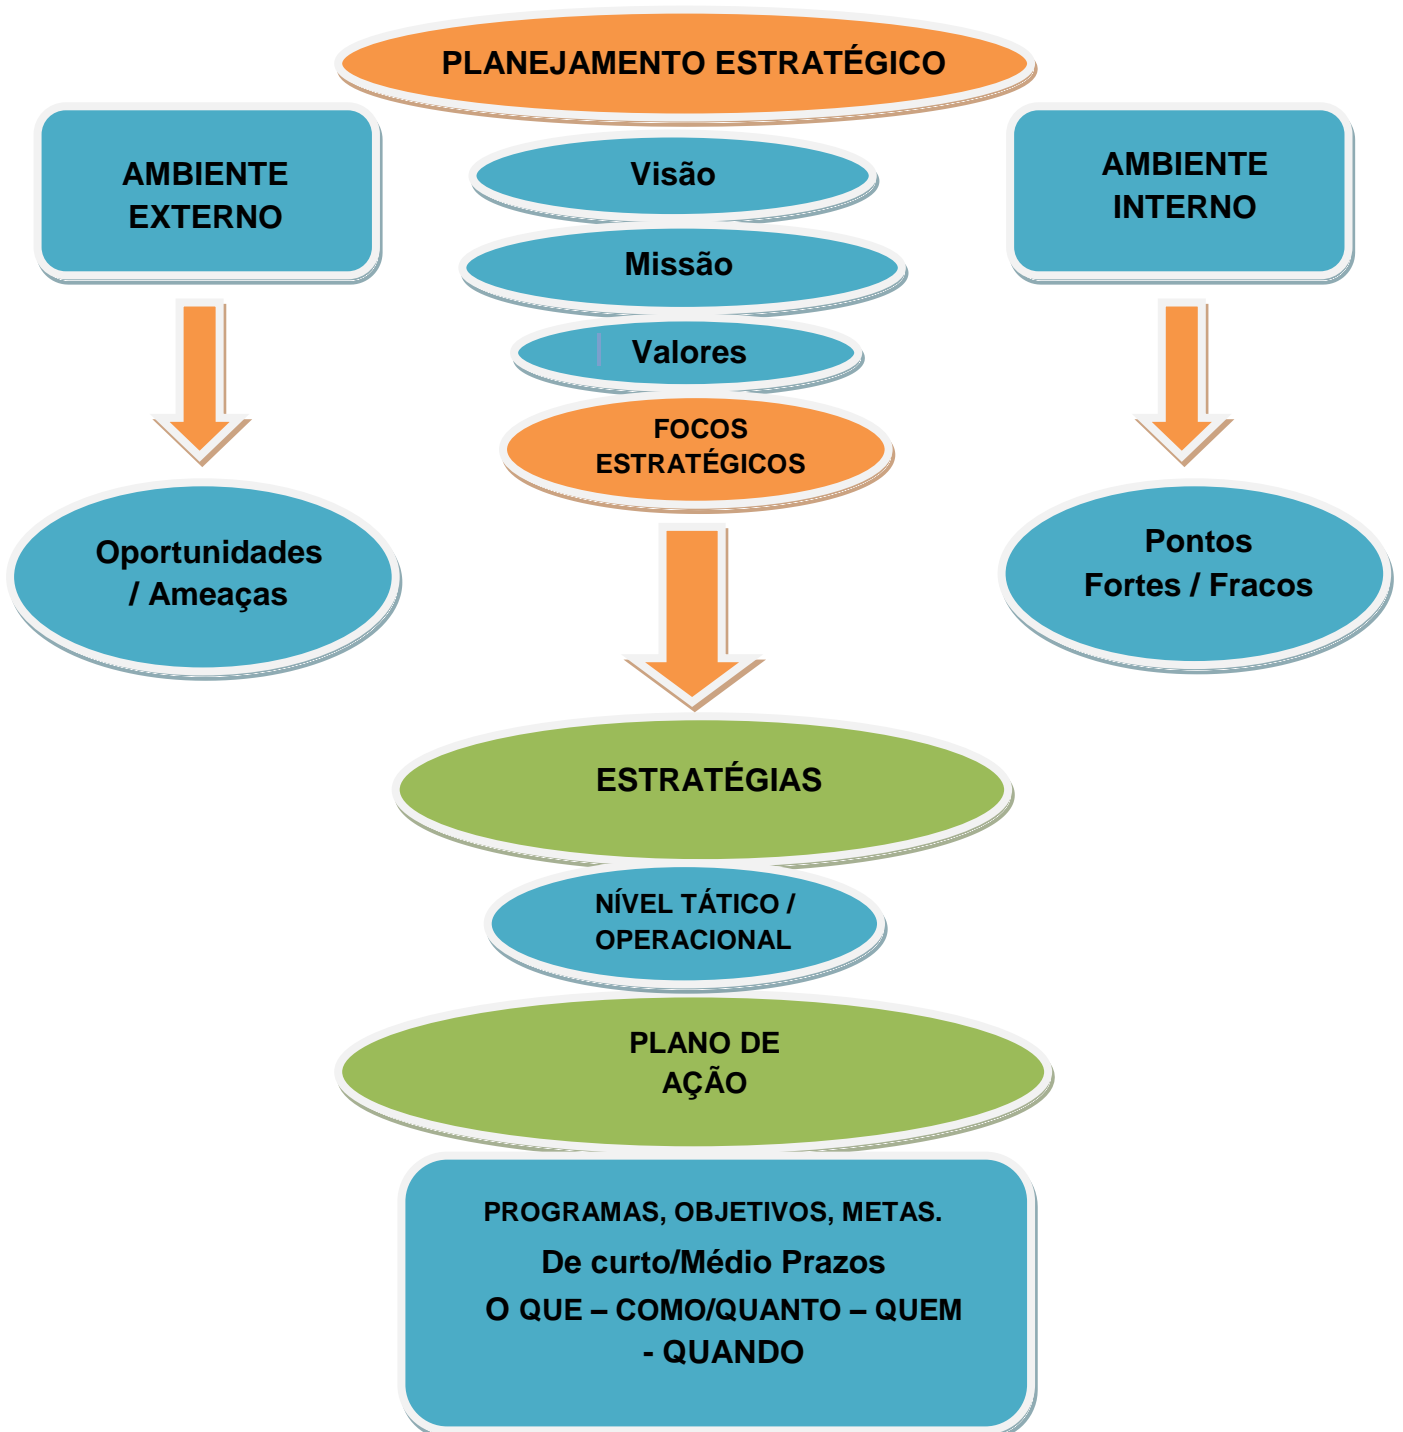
PLANEJAMENTO ESTRATÉGICO

AMBIENTE EXTERNO

Visão

Missão

Valores

FOCOS ESTRATÉGICOS

AMBIENTE INTERNO

Oportunidades / Ameaças

Pontos Fortes / Fracos

ESTRATÉGIAS

NÍVEL TÁTICO / OPERACIONAL

PLANO DE AÇÃO

PROGRAMAS, OBJETIVOS, METAS.
De curto/Médio Prazos
O QUE – COMO/QUANTO – QUEM - QUANDO